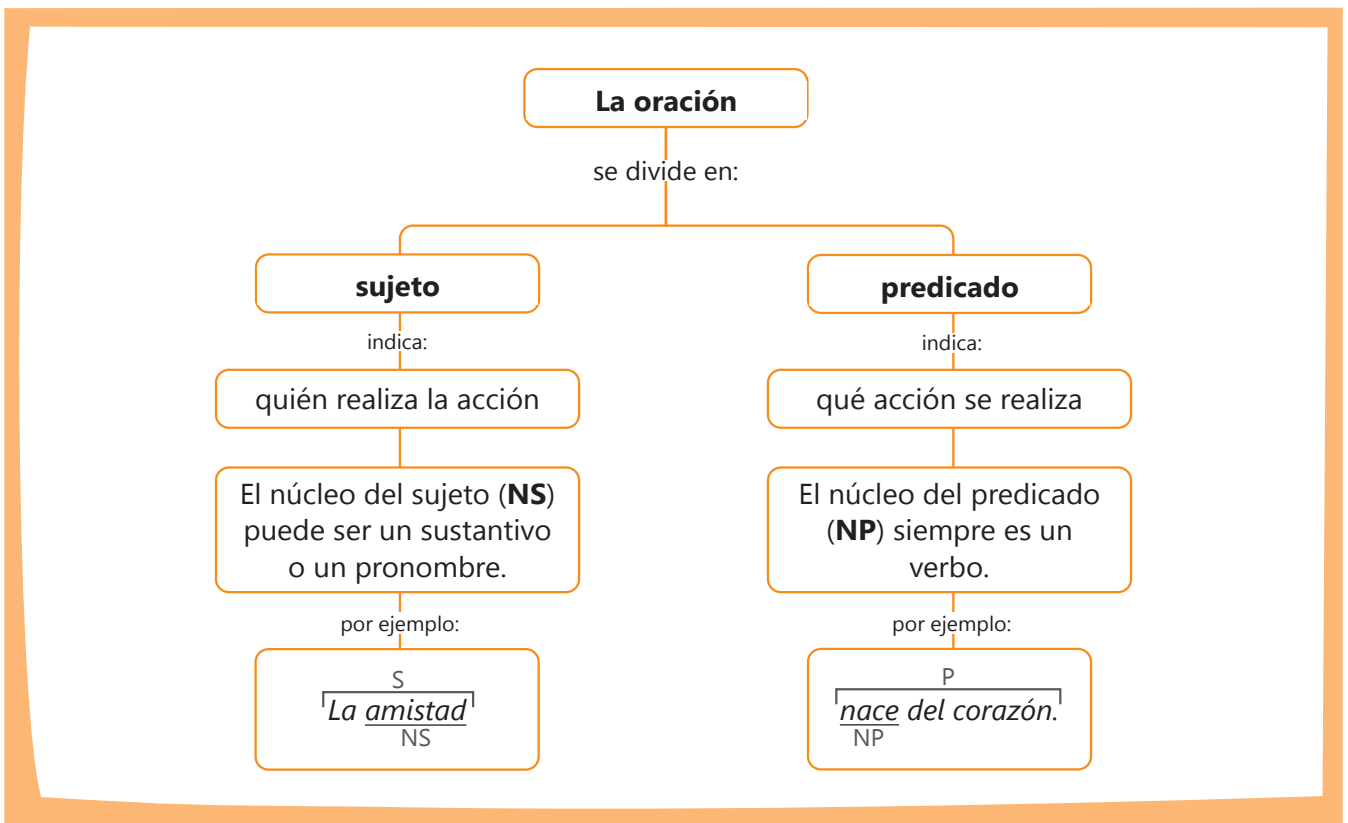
La oración

se divide en:

sujeto

indica:

quién realiza la acción

El núcleo del sujeto (**NS**) puede ser un sustantivo o un pronombre.

por ejemplo:

S
*La amistad*
NS

predicado

indica:

qué acción se realiza

El núcleo del predicado (**NP**) siempre es un verbo.

por ejemplo:

P
*nace del corazón.*
NP